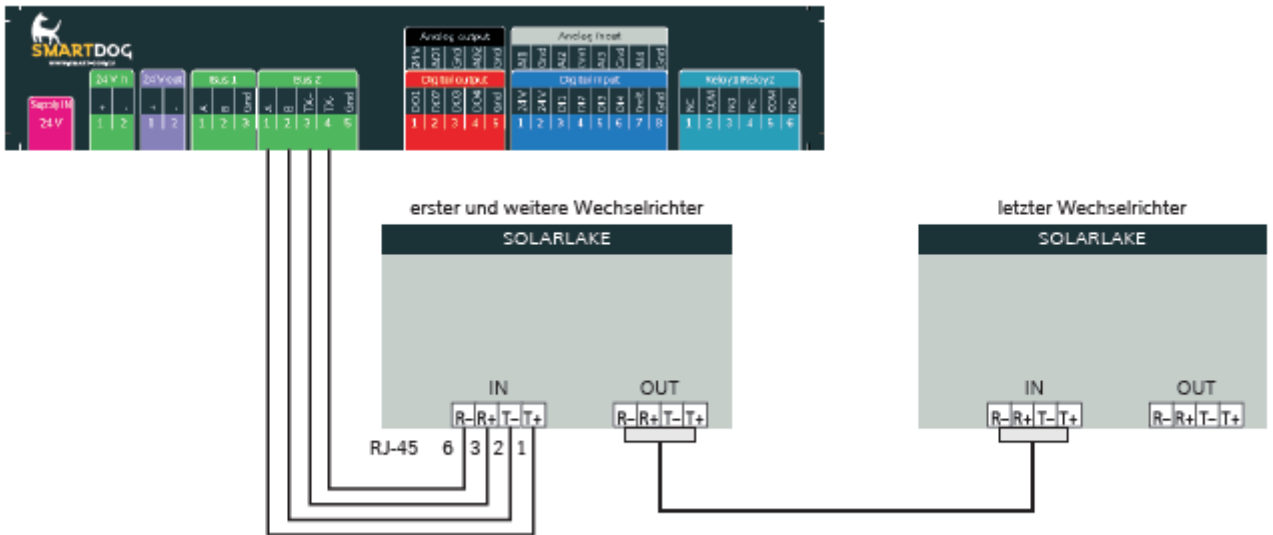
SMARTDOG

Supply IN
24 V

24 V in
+ -
1 2

24 V out
+ -
1 2

Bus 1
A B Gnd
1 2 3

Bus 2
A B TX+ TX- Gnd
1 2 3 4 5

Analog output
24 V AO1 Gnd AO2 Gnd

Digital output
DO1 DO2 DO3 DO4 Gnd
1 2 3 4 5

Analog input
AI1 Gnd AI2 Gnd AI3 Gnd AI4 Gnd

Digital input
24 V 24 V DI1 DI2 DI3 DI4 DI5 Gnd
1 2 3 4 5 6 7 8

Relay1 Relay2
NC COM NO NC COM NO
1 2 3 4 5 6

erster und weitere Wechselrichter

SOLARLAKE

IN
R– R+ T– T+

OUT
R– R+ T– T+

RJ-45 6 3 2 1

letzter Wechselrichter

SOLARLAKE

IN
R– R+ T– T+

OUT
R– R+ T– T+